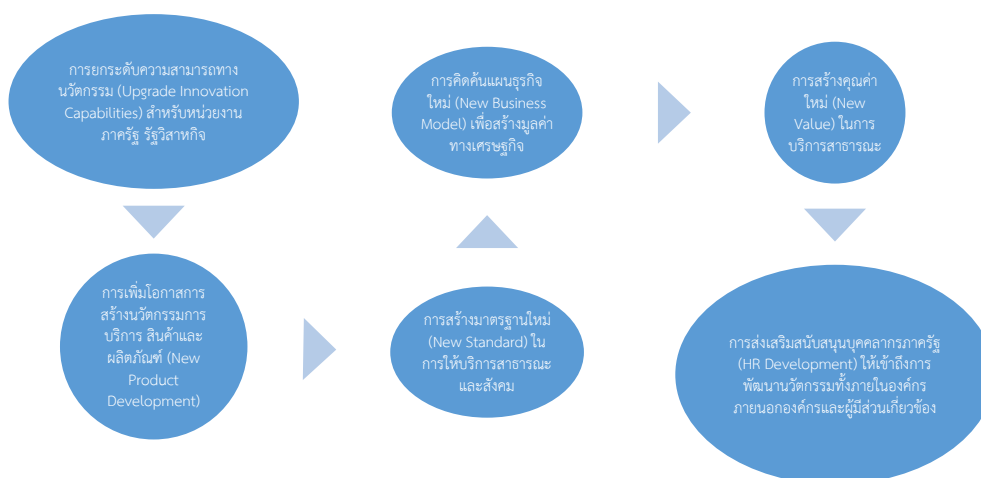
การยกระดับความสามารถทางนวัตกรรม (Upgrade Innovation Capabilities) สำหรับหน่วยงานภาครัฐ รัฐวิสาหกิจ

การเพิ่มโอกาสการสร้างนวัตกรรมการบริการ สินค้าและผลิตภัณฑ์ (New Product Development)

การสร้างมาตรฐานใหม่ (New Standard) ในการให้บริการสาธารณะและสังคม

การคิดค้นแผนธุรกิจใหม่ (New Business Model) เพื่อสร้างมูลค่าทางเศรษฐกิจ

การสร้างคุณค่าใหม่ (New Value) ในการบริการสาธารณะ

การส่งเสริมสนับสนุนบุคคลากรภาครัฐ (HR Development) ให้เข้าถึงการพัฒนานวัตกรรมทั้งภายในองค์กรภายนอกองค์กรและผู้มีส่วนเกี่ยวข้อง